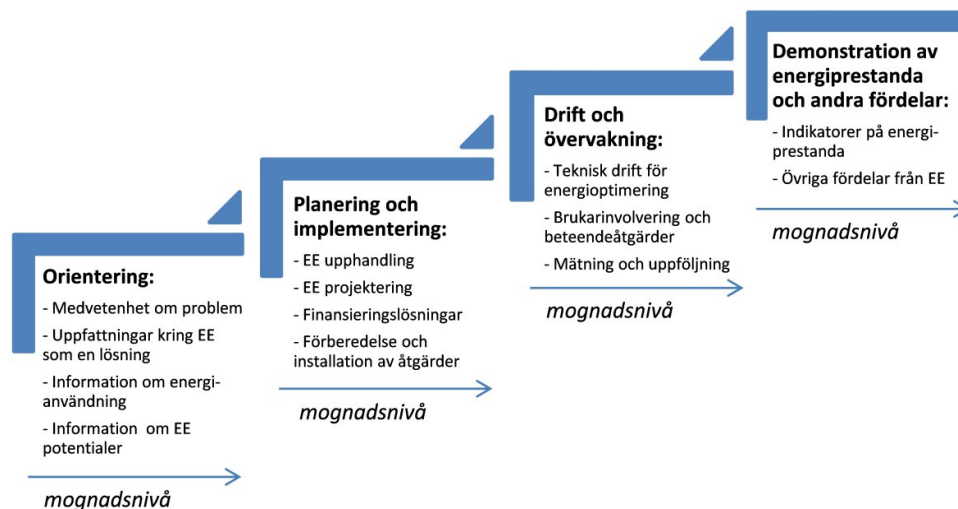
Orientering:

- Medvetenhet om problem
- Uppfattningar kring EE som en lösning
- Information om energianvändning
- Information om EE potentialer

mognadsnivå

Planering och implementering:

- EE upphandling
- EE projektering
- Finansieringslösningar
- Förberedelse och installation av åtgärder

mognadsnivå

Drift och övervakning:

- Teknisk drift för energioptimering
- Brukarinvolvering och beteendeåtgärder
- Mätning och uppföljning

mognadsnivå

Demonstration av energiprestanda och andra fördelar:

- Indikatorer på energiprestanda
- Övriga fördelar från EE

mognadsnivå